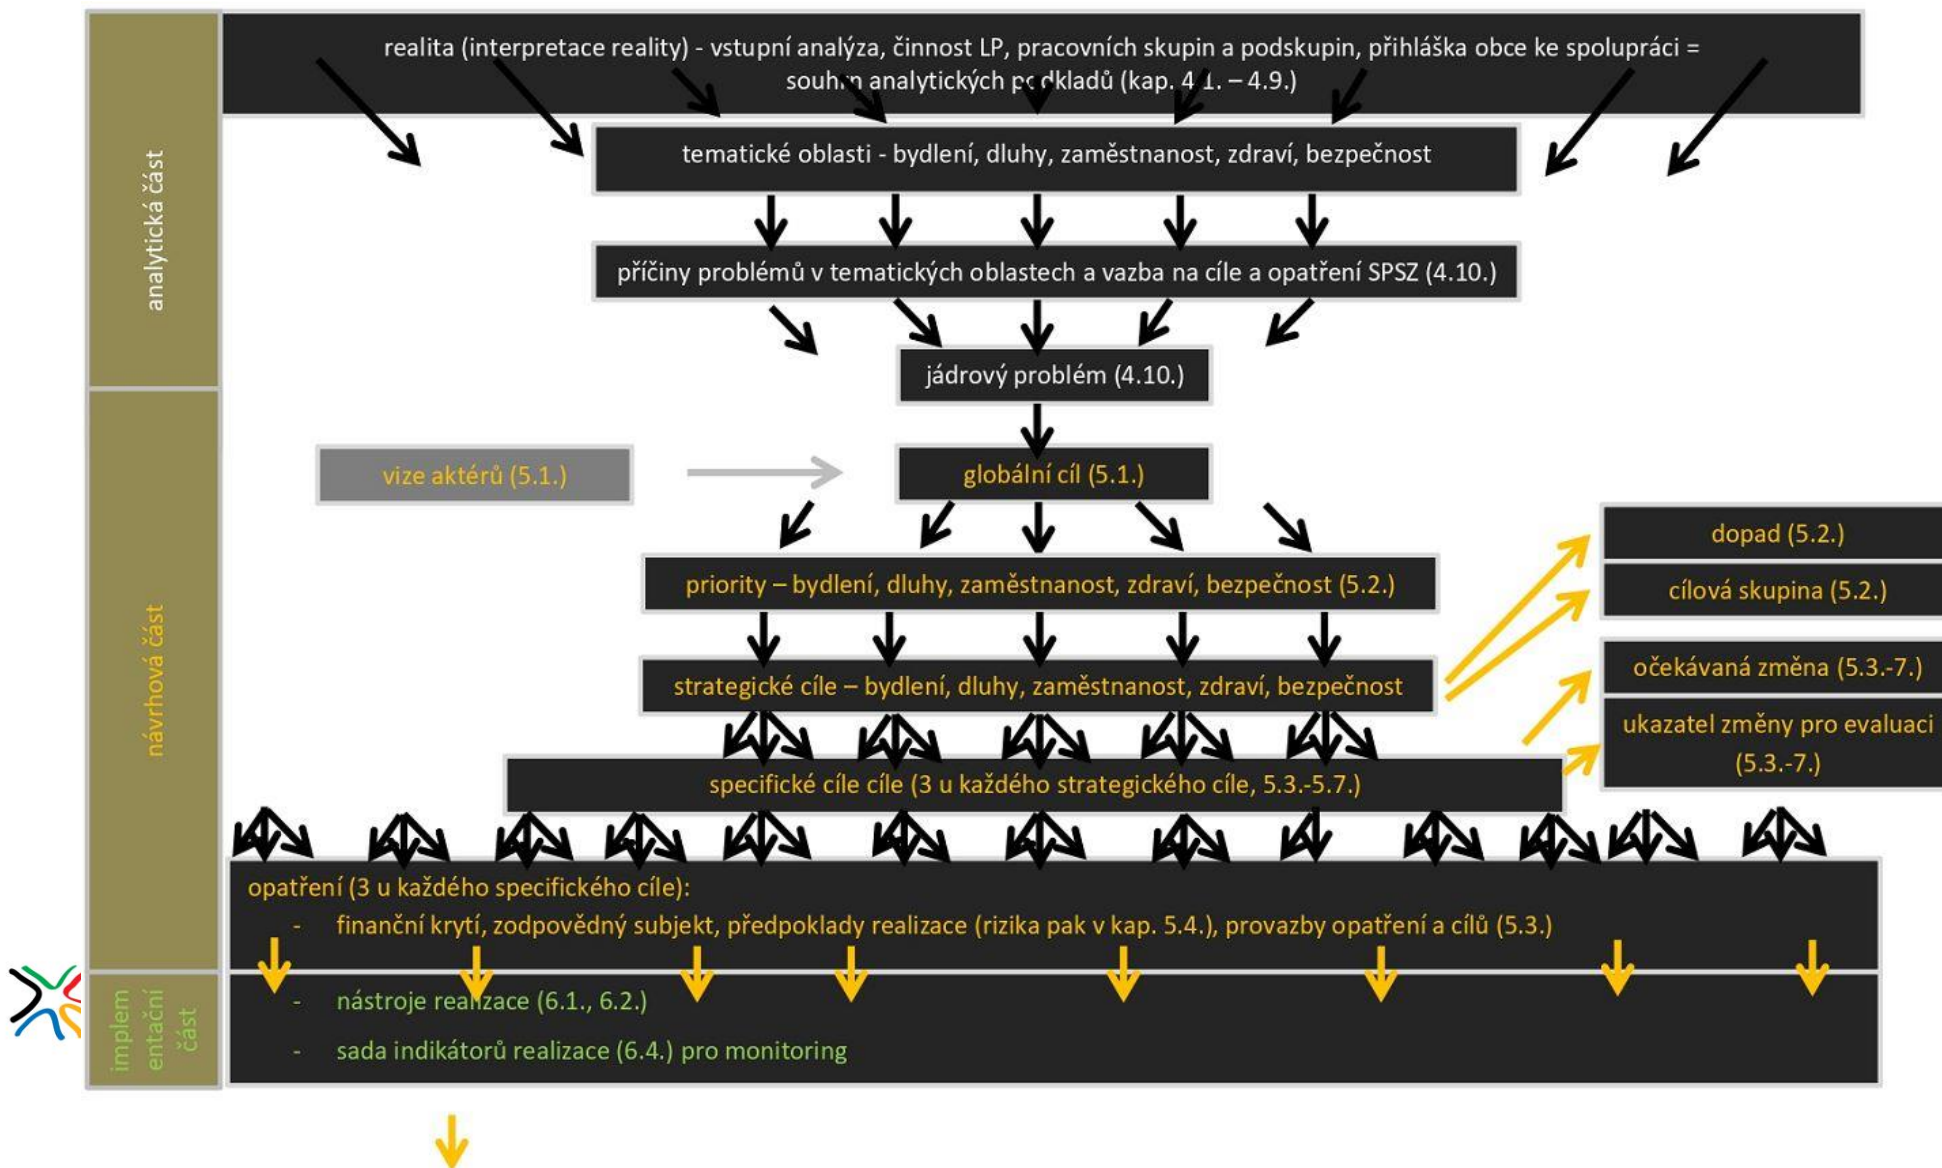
analytická část

realita (interpretace reality) - vstupní analýza, činnost LP, pracovních skupin a podskupin, přihláška obce ke spolupráci = souh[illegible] analytických p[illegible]kladů (kap. 4.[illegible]1. – 4.9.)

tematické oblasti - bydlení, dluhy, zaměstnanost, zdraví, bezpečnost

příčiny problémů v tematických oblastech a vazba na cíle a opatření SPSZ (4.10.)

jádrový problém (4.10.)

návrhová část

vize aktérů (5.1.)

globální cíl (5.1.)

priority – bydlení, dluhy, zaměstnanost, zdraví, bezpečnost (5.2.)

dopad (5.2.)

cílová skupina (5.2.)

strategické cíle – bydlení, dluhy, zaměstnanost, zdraví, bezpečnost

očekávaná změna (5.3.-7.)

ukazatel změny pro evaluaci (5.3.-7.)

specifické cíle cíle (3 u každého strategického cíle, 5.3.-5.7.)

opatření (3 u každého specifického cíle):
- finanční krytí, zodpovědný subjekt, předpoklady realizace (rizika pak v kap. 5.4.), provazby opatření a cílů (5.3.)

implem entační část

- nástroje realizace (6.1., 6.2.)
- sada indikátorů realizace (6.4.) pro monitoring